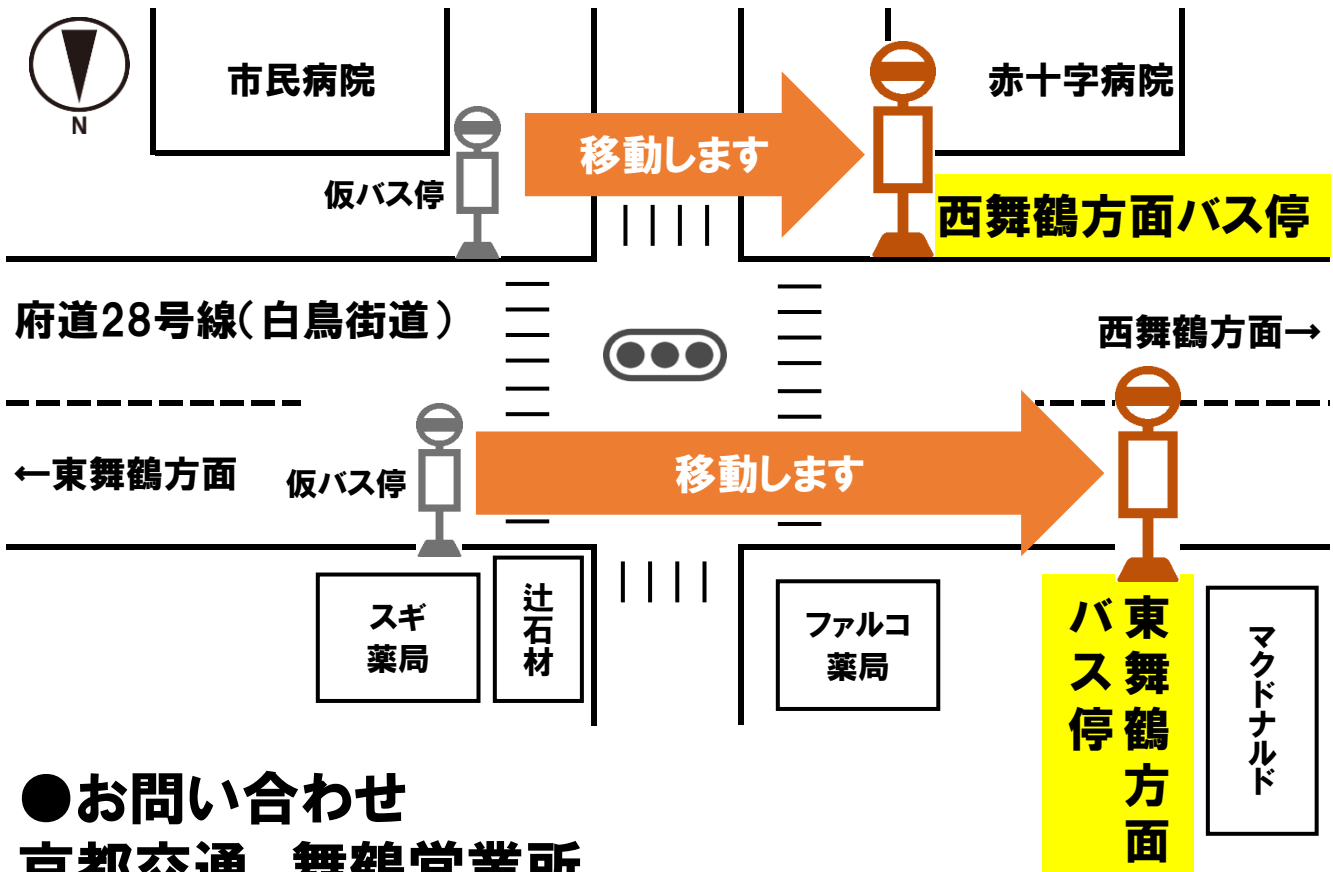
N

市民病院

赤十字病院

移動します

仮バス停

西舞鶴方面バス停

府道28号線（白鳥街道）

西舞鶴方面→

←東舞鶴方面

仮バス停

移動します

スギ薬局

辻石材

ファルコ薬局

東舞鶴方面バス停

マクドナルド

●お問い合わせ

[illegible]